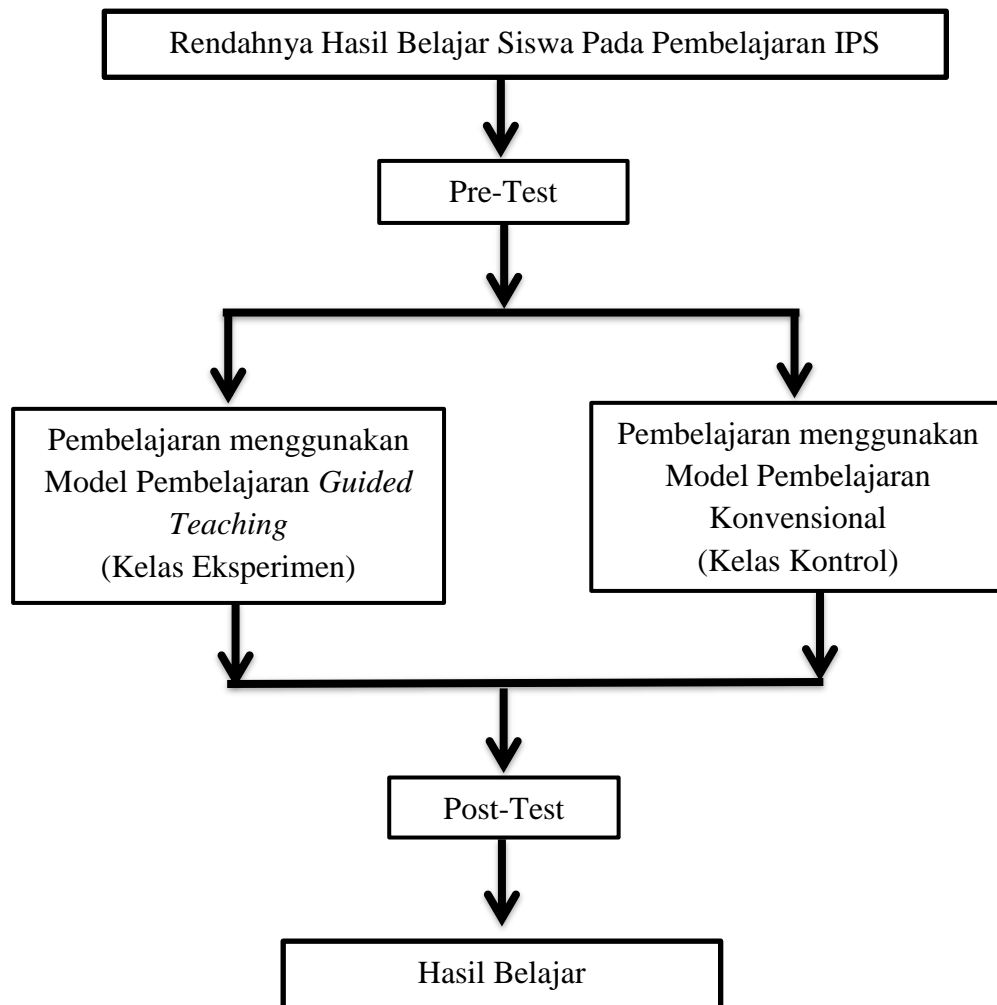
Rendahnya Hasil Belajar Siswa Pada Pembelajaran IPS

Pre-Test

Pembelajaran menggunakan Model Pembelajaran *Guided Teaching* (Kelas Eksperimen)

Pembelajaran menggunakan Model Pembelajaran Konvensional (Kelas Kontrol)

Post-Test

Hasil Belajar